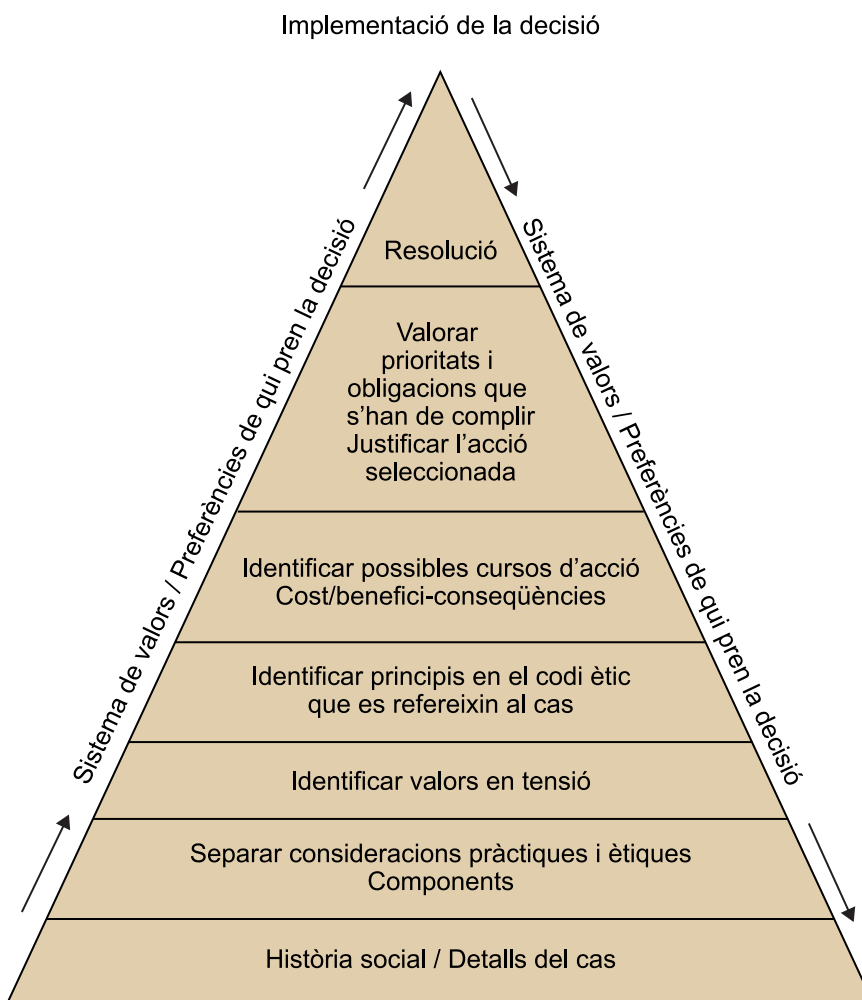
Implementació de la decisió

Sistema de valors / Preferències de qui pren la decisió

Sistema de valors / Preferències de qui pren la decisió

Resolució

Valorar prioritats i obligacions que s'han de complir
Justificar l'acció seleccionada

Identificar possibles cursos d'acció
Cost/benefici-conseqüències

Identificar principis en el codi ètic que es refereixin al cas

Identificar valors en tensió

Separar consideracions pràctiques i ètiques
Components

Història social / Detalls del cas